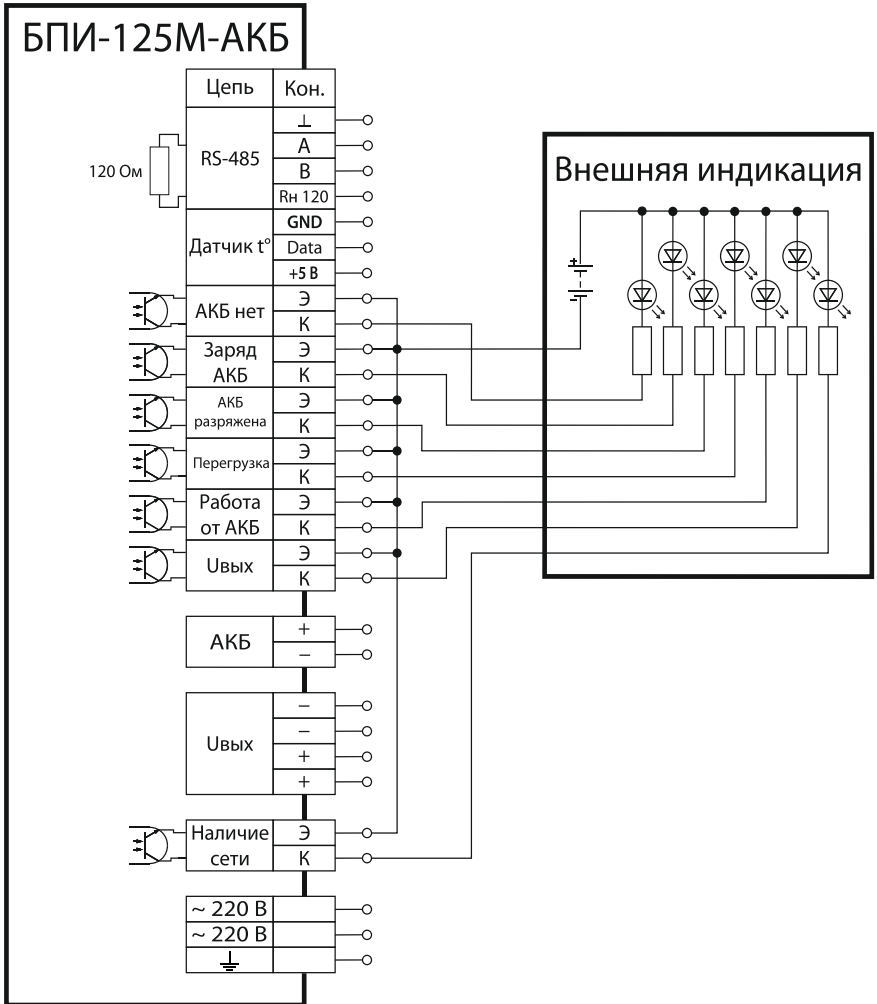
БПИ-125М-АКБ

| Цепь | Кон. |
|---|---|
| RS-485 | ⊥ |
| | A |
| | B |
| | Rн 120 |
| Датчик t° | GND |
| | Data |
| | +5 В |
| АКБ нет | Э |
| | К |
| Заряд АКБ | Э |
| | К |
| АКБ разряжена | Э |
| | К |
| Перегрузка | Э |
| | К |
| Работа от АКБ | Э |
| | К |
| Uвых | Э |
| | К |

120 Ом

| АКБ | + |
|---|---|
| | − |

| Uвых | − |
|---|---|
| | − |
| | + |
| | + |

| Наличие сети | Э |
|---|---|
| | К |

~ 220 В
~ 220 В

Внешняя индикация

+
−